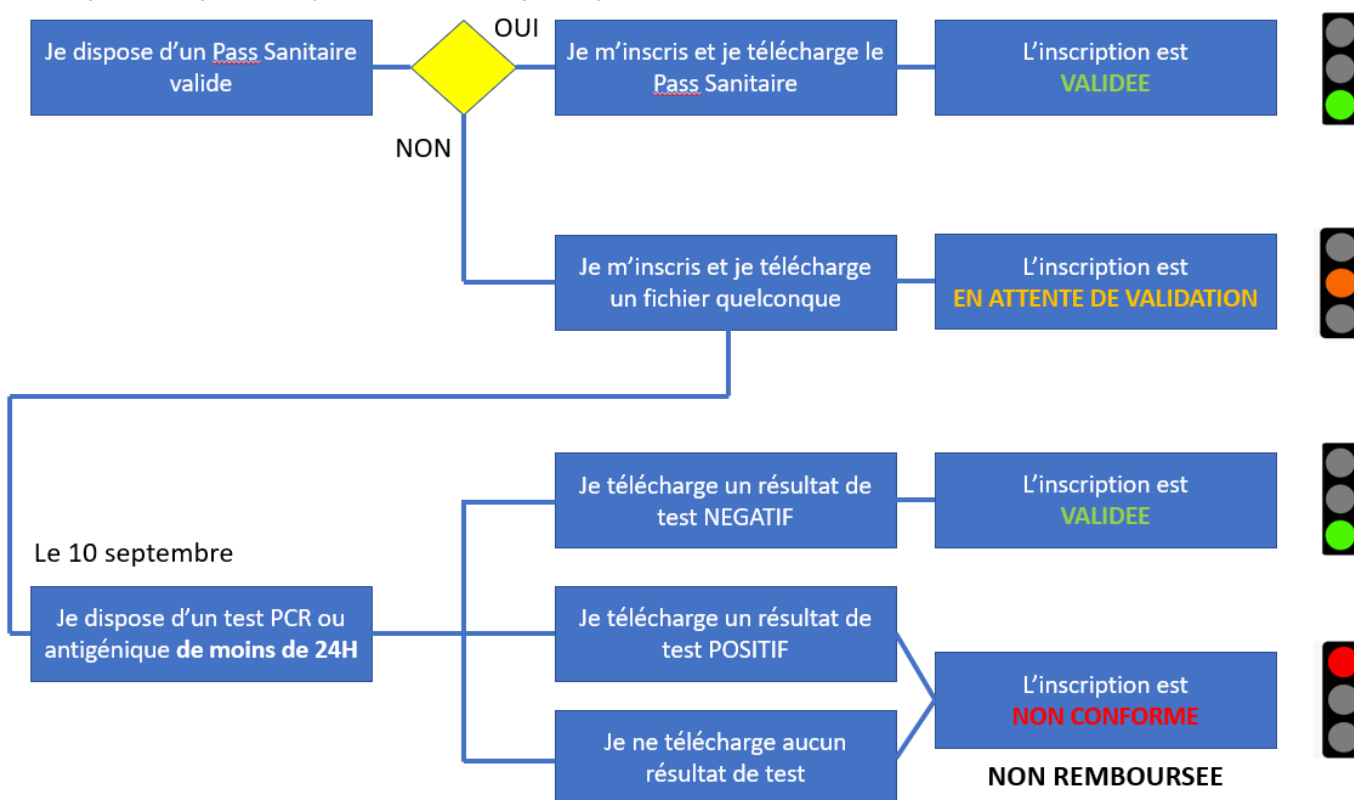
Je dispose d'un Pass Sanitaire valide

OUI

Je m'inscris et je télécharge le Pass Sanitaire

L'inscription est VALIDEE

NON

Je m'inscris et je télécharge un fichier quelconque

L'inscription est EN ATTENTE DE VALIDATION

Le 10 septembre

Je dispose d'un test PCR ou antigénique **de moins de 24H**

Je télécharge un résultat de test NEGATIF

L'inscription est VALIDEE

Je télécharge un résultat de test POSITIF

Je ne télécharge aucun résultat de test

L'inscription est NON CONFORME

NON REMBOURSEE